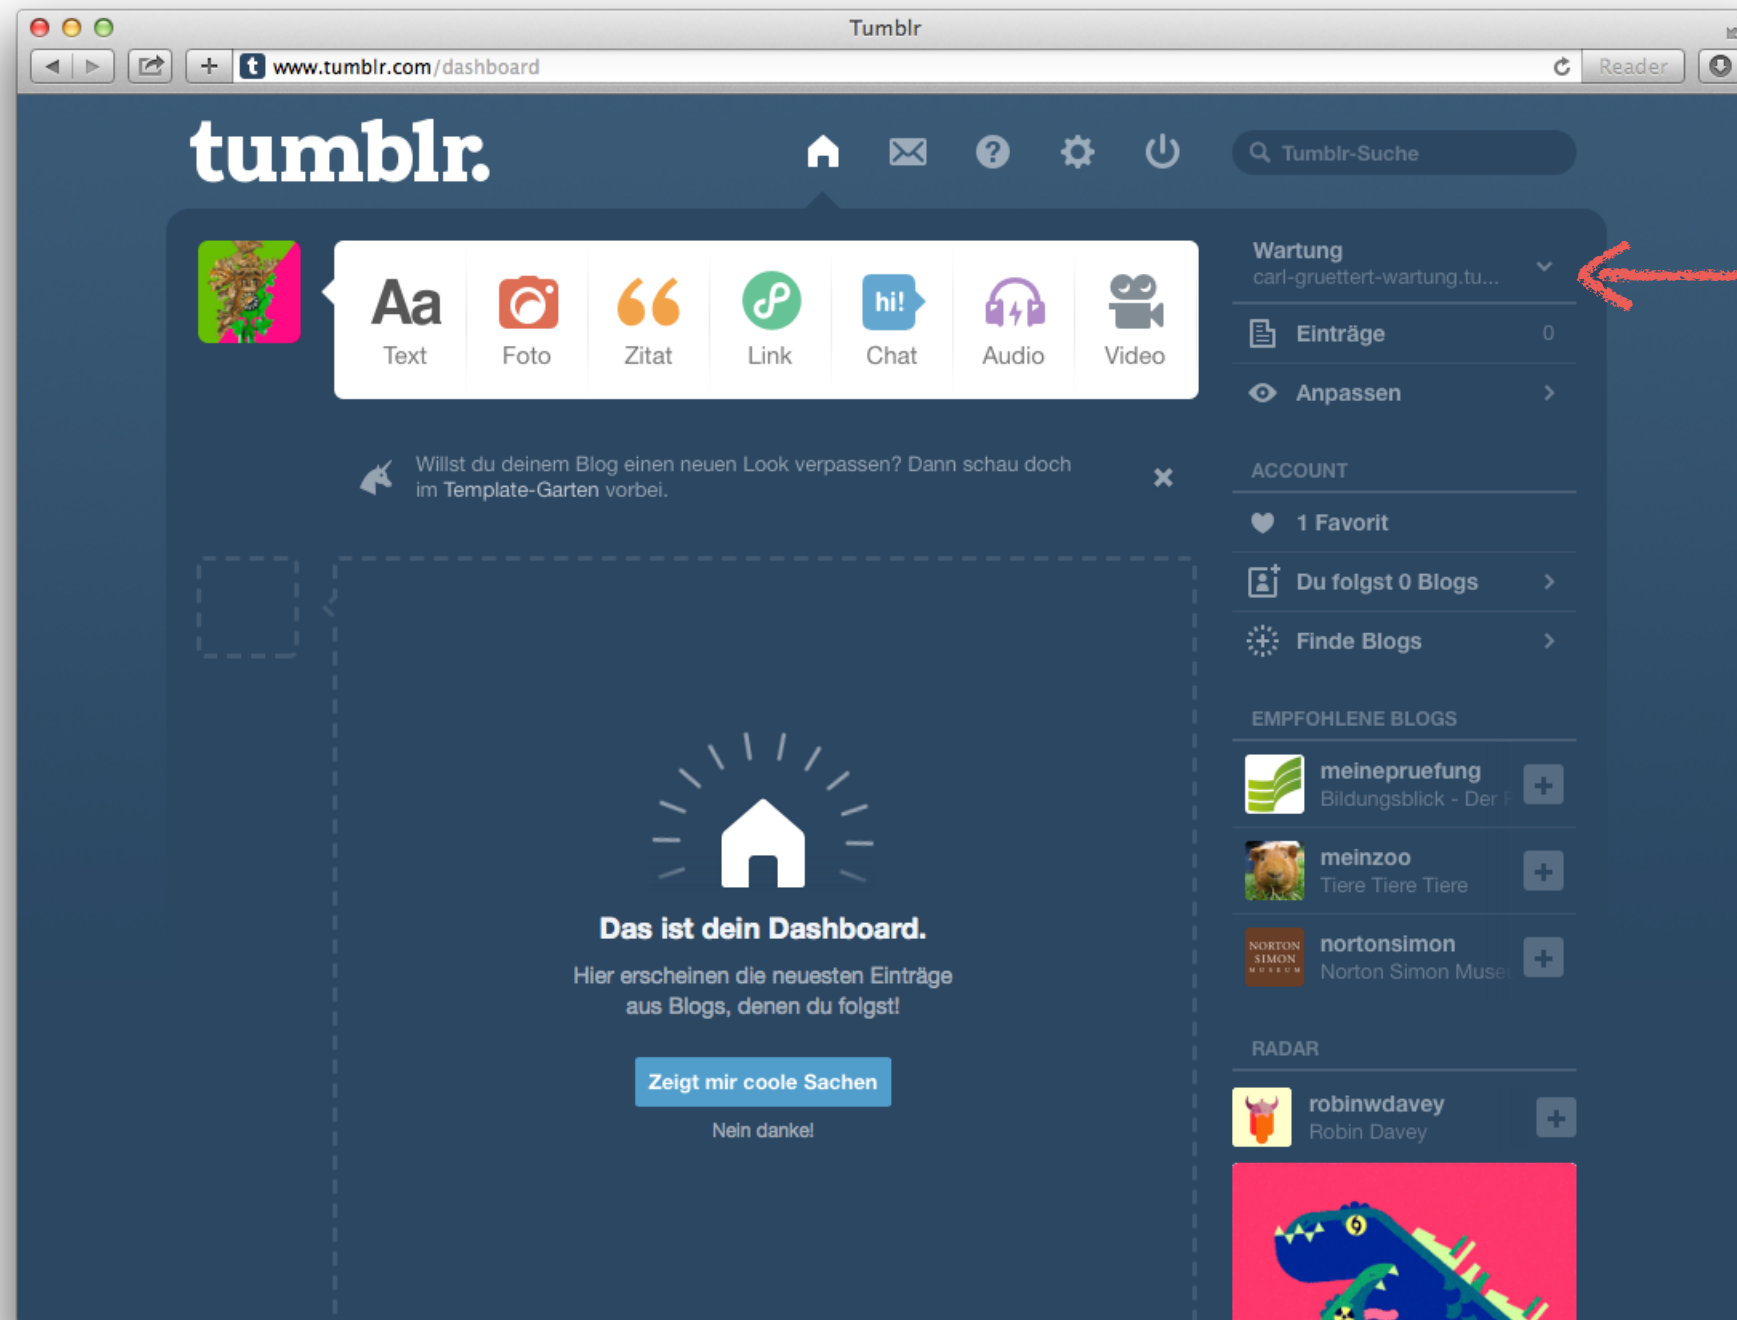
Tumblr

www.tumblr.com/dashboard

Reader

tumblr.

Tumblr-Suche

Aa Text

Foto

Zitat

Link

hi! Chat

Audio

Video

Willst du deinem Blog einen neuen Look verpassen? Dann schau doch im Template-Garten vorbei.

Das ist dein Dashboard.

Hier erscheinen die neuesten Einträge aus Blogs, denen du folgst!

Zeigt mir coole Sachen

Nein danke!

Wartung
carl-gruettert-wartung.tu...

Einträge 0

Anpassen

ACCOUNT

1 Favorit

Du folgst 0 Blogs

Finde Blogs

EMPFOHLENE BLOGS

meinepruefung
Bildungsblick - Der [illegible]

meinzoo
Tiere Tiere Tiere

NORTON SIMON MUSEUM
nortonsimon
Norton Simon Muse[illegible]

RADAR

robinwdavey
Robin Davey